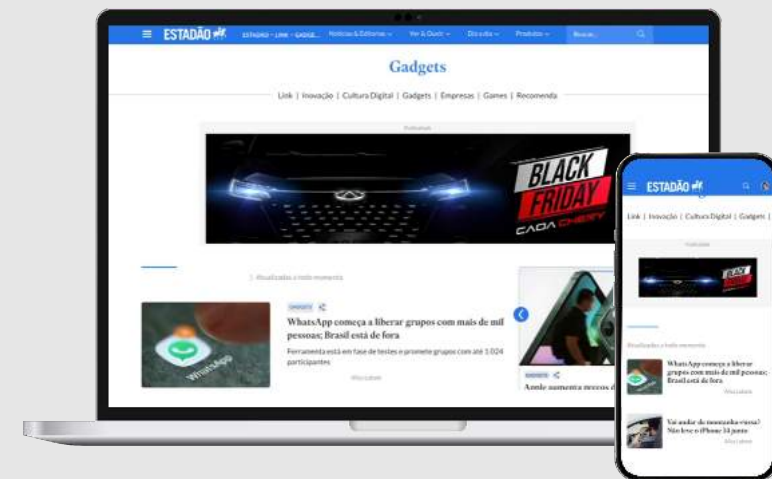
ESTADÃO

ESTADÃO - LINK - GADGE... Notícias & Editorias Ver & Ouvir Dia a dia Produtos Buscar...

Gadgets

Link | Inovação | Cultura Digital | Gadgets | Empresas | Games | Recomenda

Publicidade

BLACK FRIDAY

CAOA CHERY

Atualizados a todo momento

GADGETS

WhatsApp começa a liberar grupos com mais de mil pessoas; Brasil está de fora

Ferramenta está em fase de testes e promete grupos com até 1.024 participantes

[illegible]

GADGETS

Apple aumenta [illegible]

ESTADÃO

Link | Inovação | Cultura Digital | Gadgets |

Publicidade

BLACK FRIDAY

Atualizados a todo momento

WhatsApp começa a liberar grupos com mais de mil pessoas; Brasil está de fora

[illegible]

Vai andar de montanha-russa? Não leve o iPhone 14 junto

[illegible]